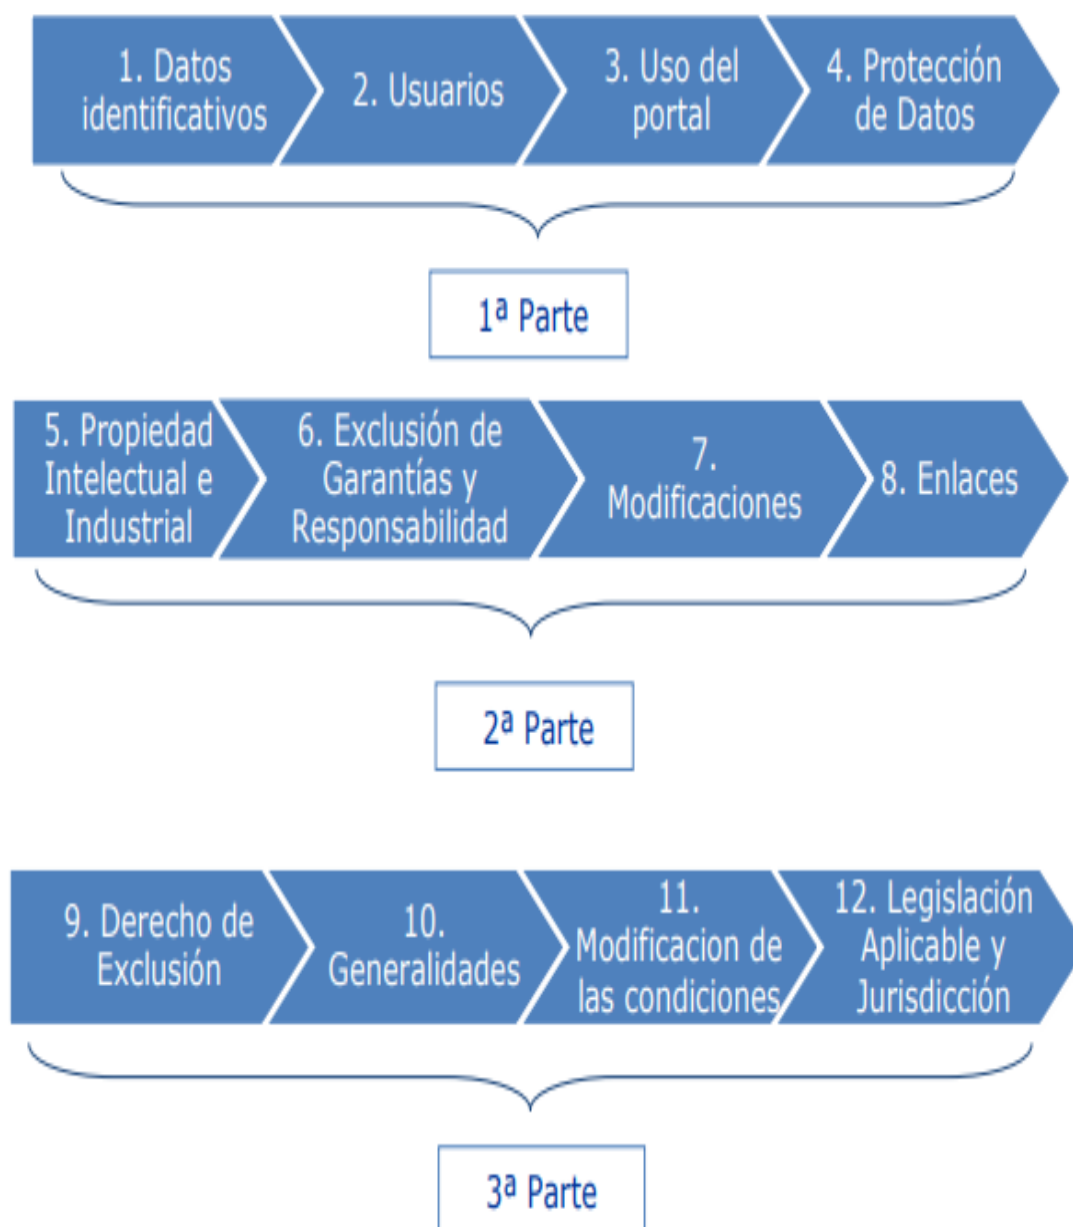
1. Datos identificativos

2. Usuarios

3. Uso del portal

4. Protección de Datos

1ª Parte

5. Propiedad Intelectual e Industrial

6. Exclusión de Garantías y Responsabilidad

7. Modificaciones

8. Enlaces

2ª Parte

9. Derecho de Exclusión

10. Generalidades

11. Modificacion de las condiciones

12. Legislación Aplicable y Jurisdicción

3ª Parte